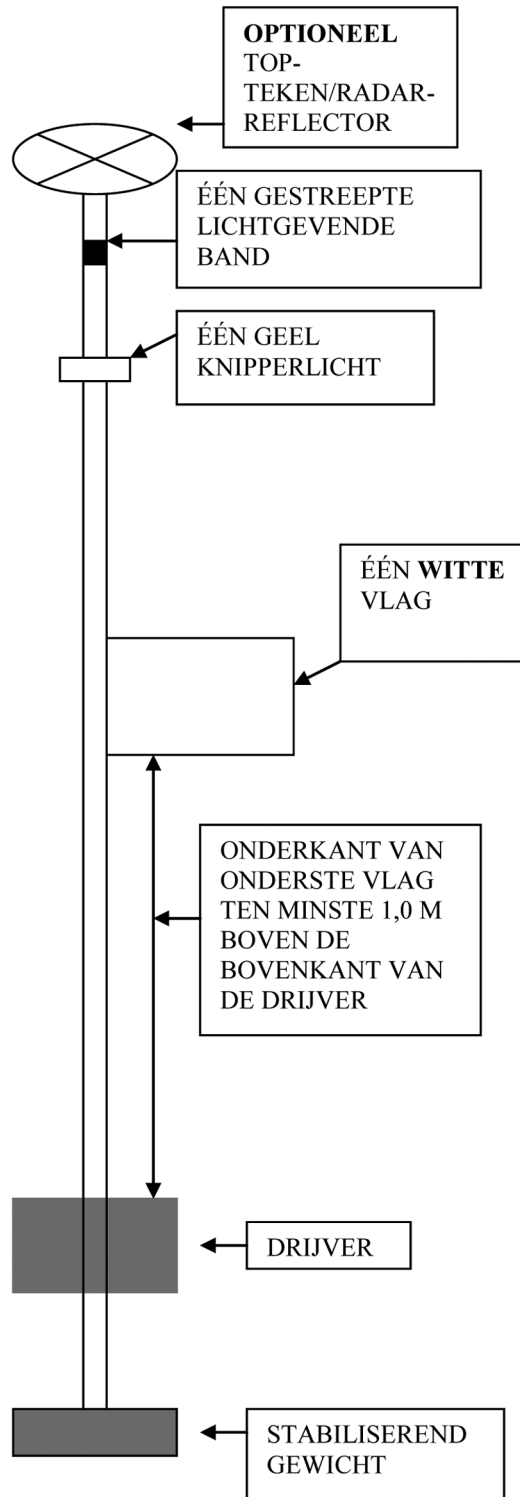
OPTIONEEL TOP-TEKEN/RADAR-REFLECTOR

ÉÉN GESTREEPTE LICHTGEVENDE BAND

ÉÉN GEEL KNIPPERLICHT

ÉÉN WITTE VLAG

ONDERKANT VAN ONDERSTE VLAG TEN MINSTE 1,0 M BOVEN DE BOVENKANT VAN DE DRIJVER

DRIJVER

STABILISEREND GEWICHT